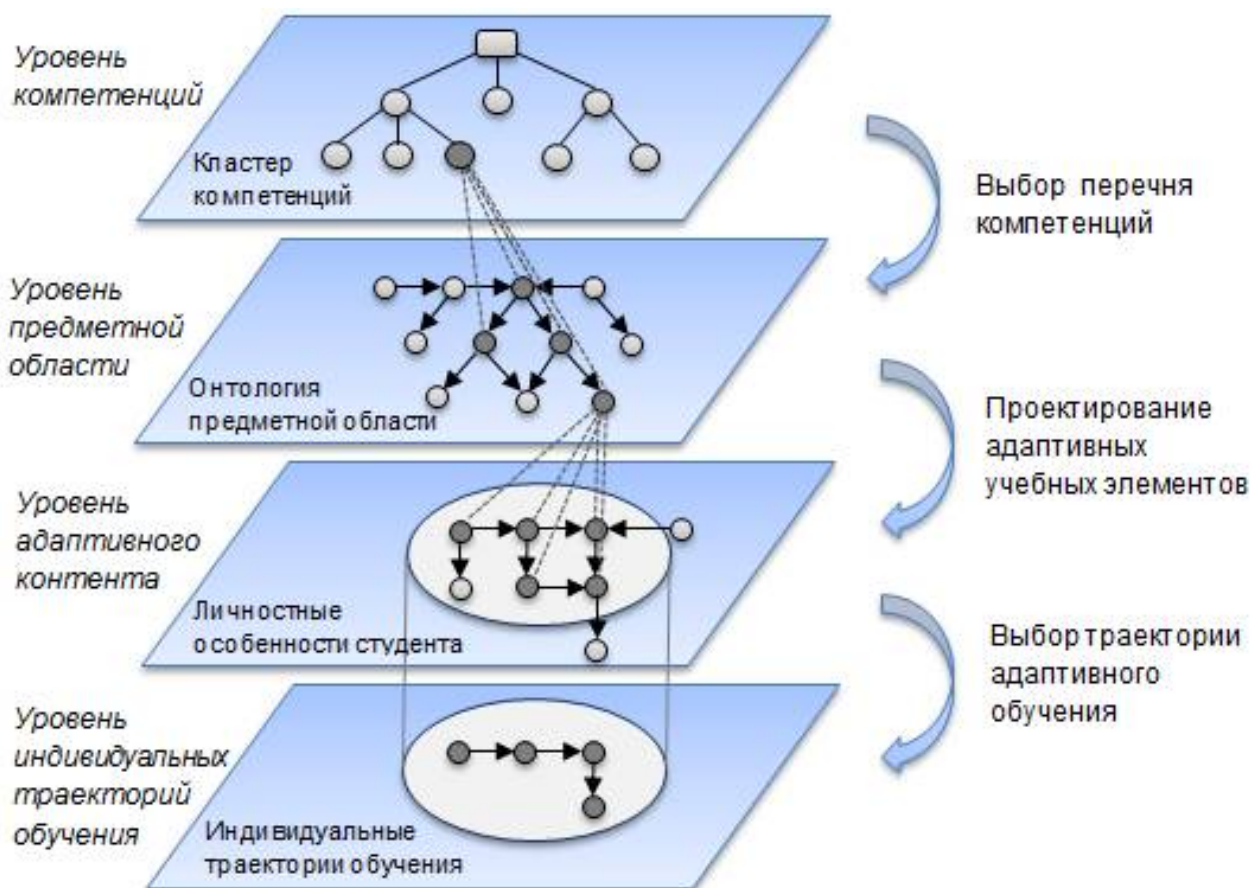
Уровень компетенций

Кластер компетенций

Выбор перечня компетенций

Уровень предметной области

Онтология предметной области

Проектирование адаптивных учебных элементов

Уровень адаптивного контента

Личностные особенности студента

Выбор траектории адаптивного обучения

Уровень индивидуальных траекторий обучения

Индивидуальные траектории обучения